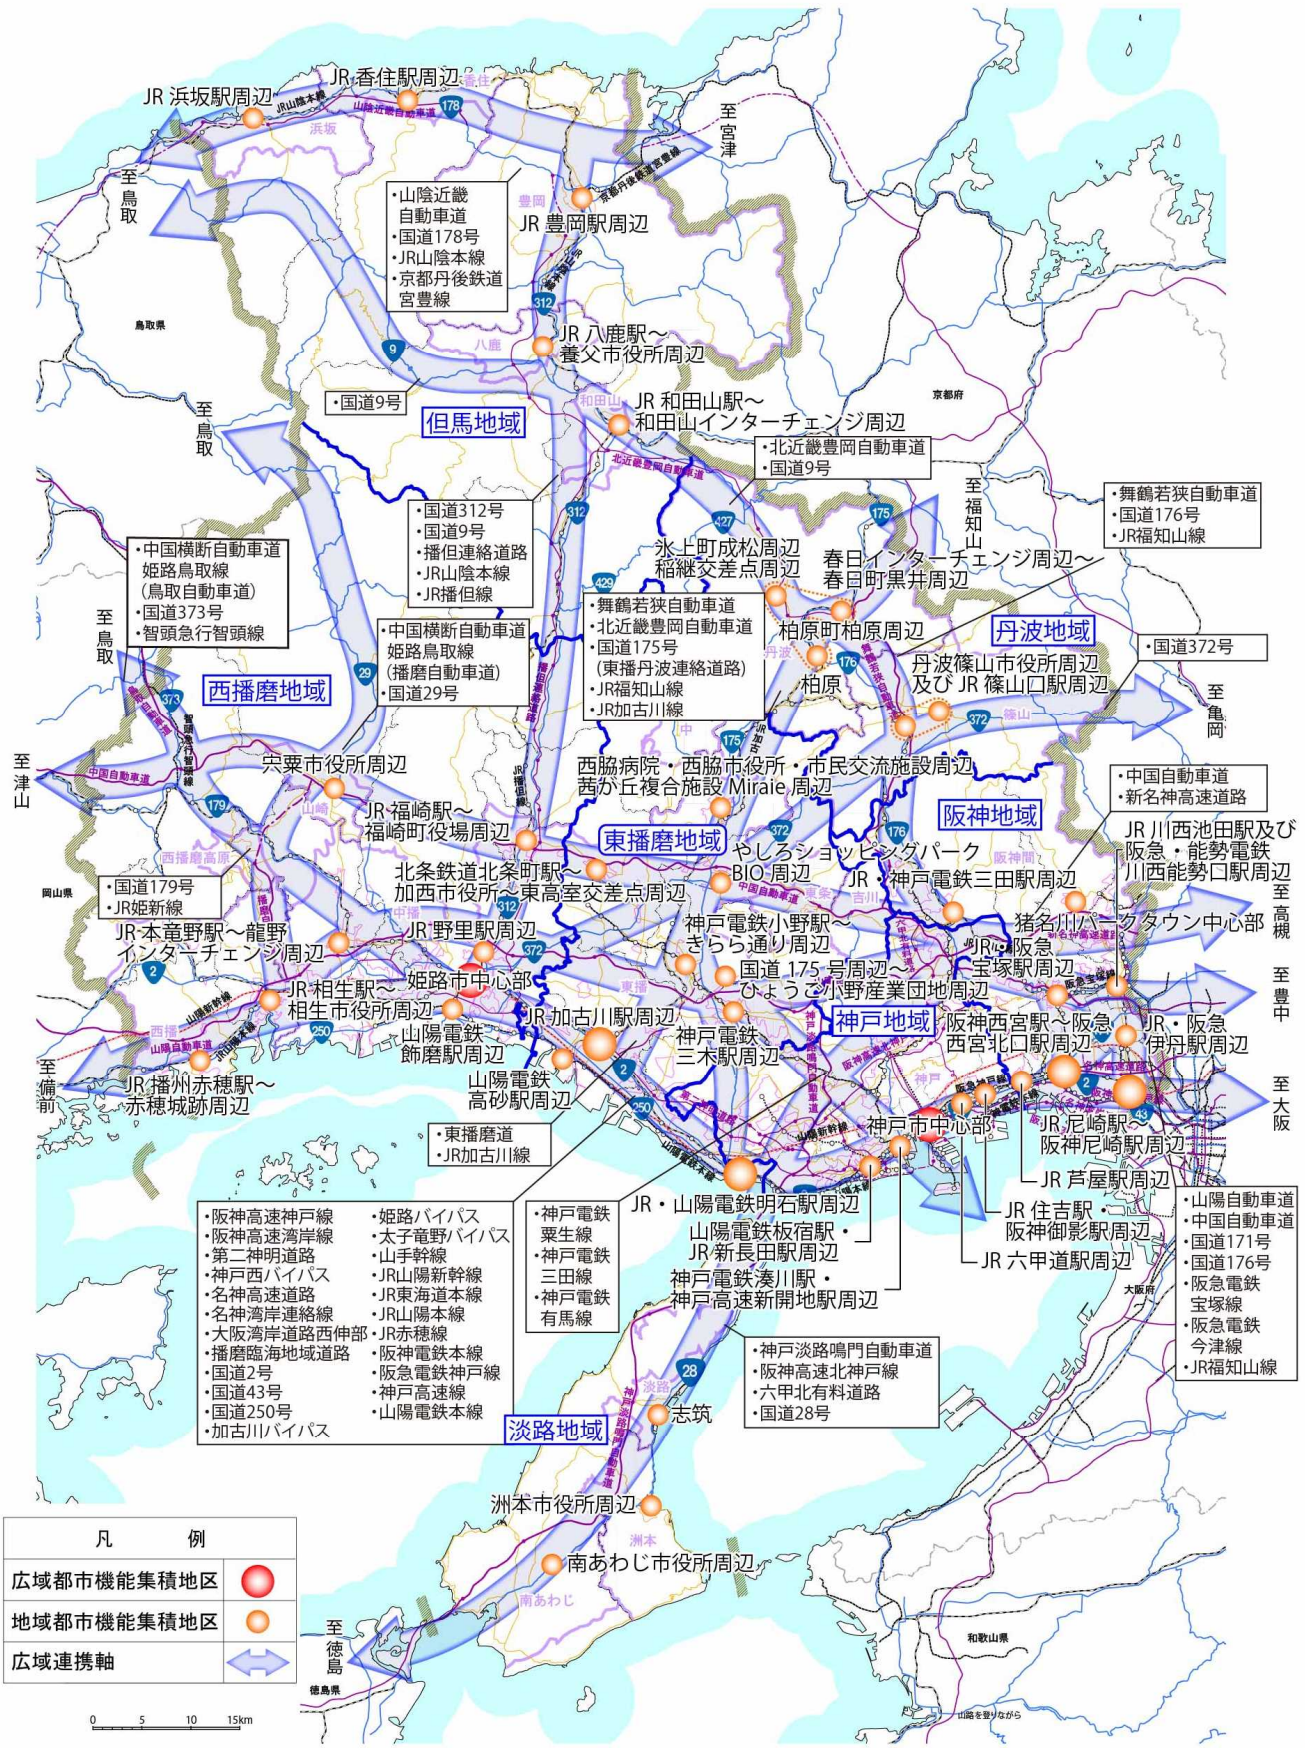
JR 浜坂駅周辺
JR 香住駅周辺
至宮津
至鳥取
・山陰近畿自動車道
・国道178号
・JR山陰本線
・京都丹後鉄道宮豊線
JR 豊岡駅周辺
鳥取県
JR 八鹿駅～養父市役所周辺
・国道9号
至鳥取
但馬地域
JR 和田山駅～和田山インターチェンジ周辺
京都府
・北近畿豊岡自動車道
・国道9号
至福知山
・舞鶴若狭自動車道
・国道176号
・JR福知山線
・国道312号
・国道9号
・播但連絡道路
・JR山陰本線
・JR播但線
・中国横断自動車道姫路鳥取線（鳥取自動車道）
・国道373号
・智頭急行智頭線
氷上町成松周辺
稲継交差点周辺
春日インターチェンジ周辺～春日町黒井周辺
・舞鶴若狭自動車道
・北近畿豊岡自動車道
・国道175号（東播丹波連絡道路）
・JR福知山線
・JR加古川線
柏原町柏原周辺
丹波地域
・国道372号
至鳥取
・中国横断自動車道姫路鳥取線（播磨自動車道）
・国道29号
柏原
丹波篠山市役所周辺及び JR 篠山口駅周辺
至亀岡
西播磨地域
至津山
宍粟市役所周辺
西脇病院・西脇市役所・市民交流施設周辺
茜が丘複合施設 Miraie 周辺
阪神地域
・中国自動車道
・新名神高速道路
JR 福崎駅～福崎町役場周辺
東播磨地域
JR 川西池田駅及び阪急・能勢電鉄川西能勢口駅周辺
やしろショッピングパーク BIO 周辺
JR・神戸電鉄三田駅周辺
岡山県
・国道179号
・JR姫新線
北条鉄道北条町駅～加西市役所～東高室交差点周辺
至高槻
猪名川パークタウン中心部
JR 本竜野駅～龍野インターチェンジ周辺
JR 野里駅周辺
神戸電鉄小野駅～きらら通り周辺
JR・阪急宝塚駅周辺
至豊中
JR 相生駅～相生市役所周辺
姫路市中心部
国道 175 号周辺～ひょうご小野産業団地周辺
JR 加古川駅周辺
神戸地域
阪神西宮駅～阪急西宮北口駅周辺
JR・阪急伊丹駅周辺
山陽電鉄飾磨駅周辺
神戸電鉄三木駅周辺
至備前
JR 播州赤穂駅～赤穂城跡周辺
山陽電鉄高砂駅周辺
至大阪
神戸市中心部
JR 尼崎駅～阪神尼崎駅周辺
・東播磨道
・JR加古川線
JR 芦屋駅周辺
JR・山陽電鉄明石駅周辺
・山陽自動車道
・中国自動車道
・国道171号
・国道176号
・阪急電鉄宝塚線
・阪急電鉄今津線
・JR福知山線
・阪神高速神戸線
・阪神高速湾岸線
・第二神明道路
・神戸西バイパス
・名神高速道路
・名神湾岸連絡線
・大阪湾岸道路西伸部
・播磨臨海地域道路
・国道2号
・国道43号
・国道250号
・加古川バイパス
・姫路バイパス
・太子竜野バイパス
・山手幹線
・JR山陽新幹線
・JR東海道本線
・JR山陽本線
・JR赤穂線
・阪神電鉄本線
・阪急電鉄神戸線
・神戸高速線
・山陽電鉄本線
・神戸電鉄粟生線
・神戸電鉄三田線
・神戸電鉄有馬線
JR 住吉駅・阪神御影駅周辺
山陽電鉄板宿駅・JR 新長田駅周辺
JR 六甲道駅周辺
神戸電鉄湊川駅・神戸高速新開地駅周辺
大阪府
・神戸淡路鳴門自動車道
・阪神高速北神戸線
・六甲北有料道路
・国道28号
志筑
淡路地域
洲本市役所周辺
南あわじ市役所周辺
和歌山県
至徳島
徳島県
凡例
広域都市機能集積地区
地域都市機能集積地区
広域連携軸
0 5 10 15km